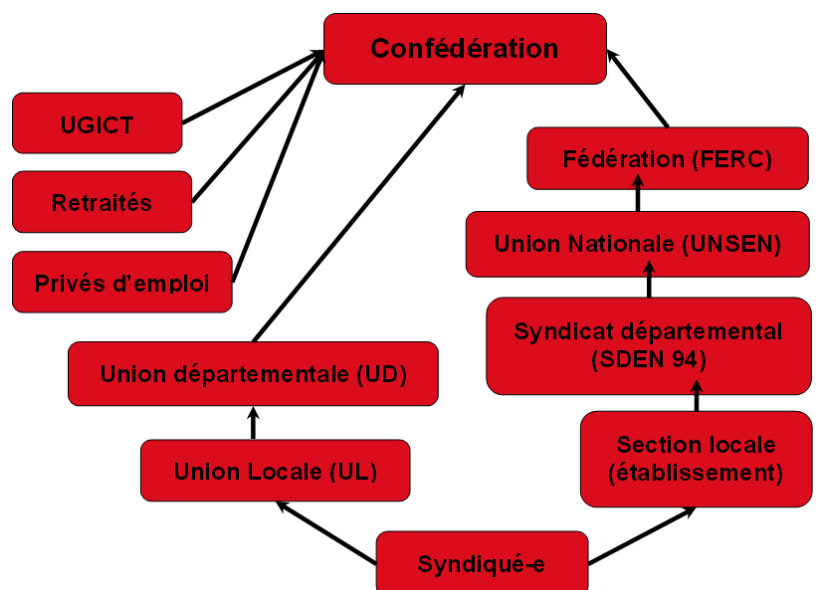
Confédération

UGICT

Retraités

Privés d'emploi

Fédération (FERC)

Union Nationale (UNSEN)

Syndicat départemental (SDEN 94)

Union départementale (UD)

Union Locale (UL)

Section locale (établissement)

Syndiqué-e